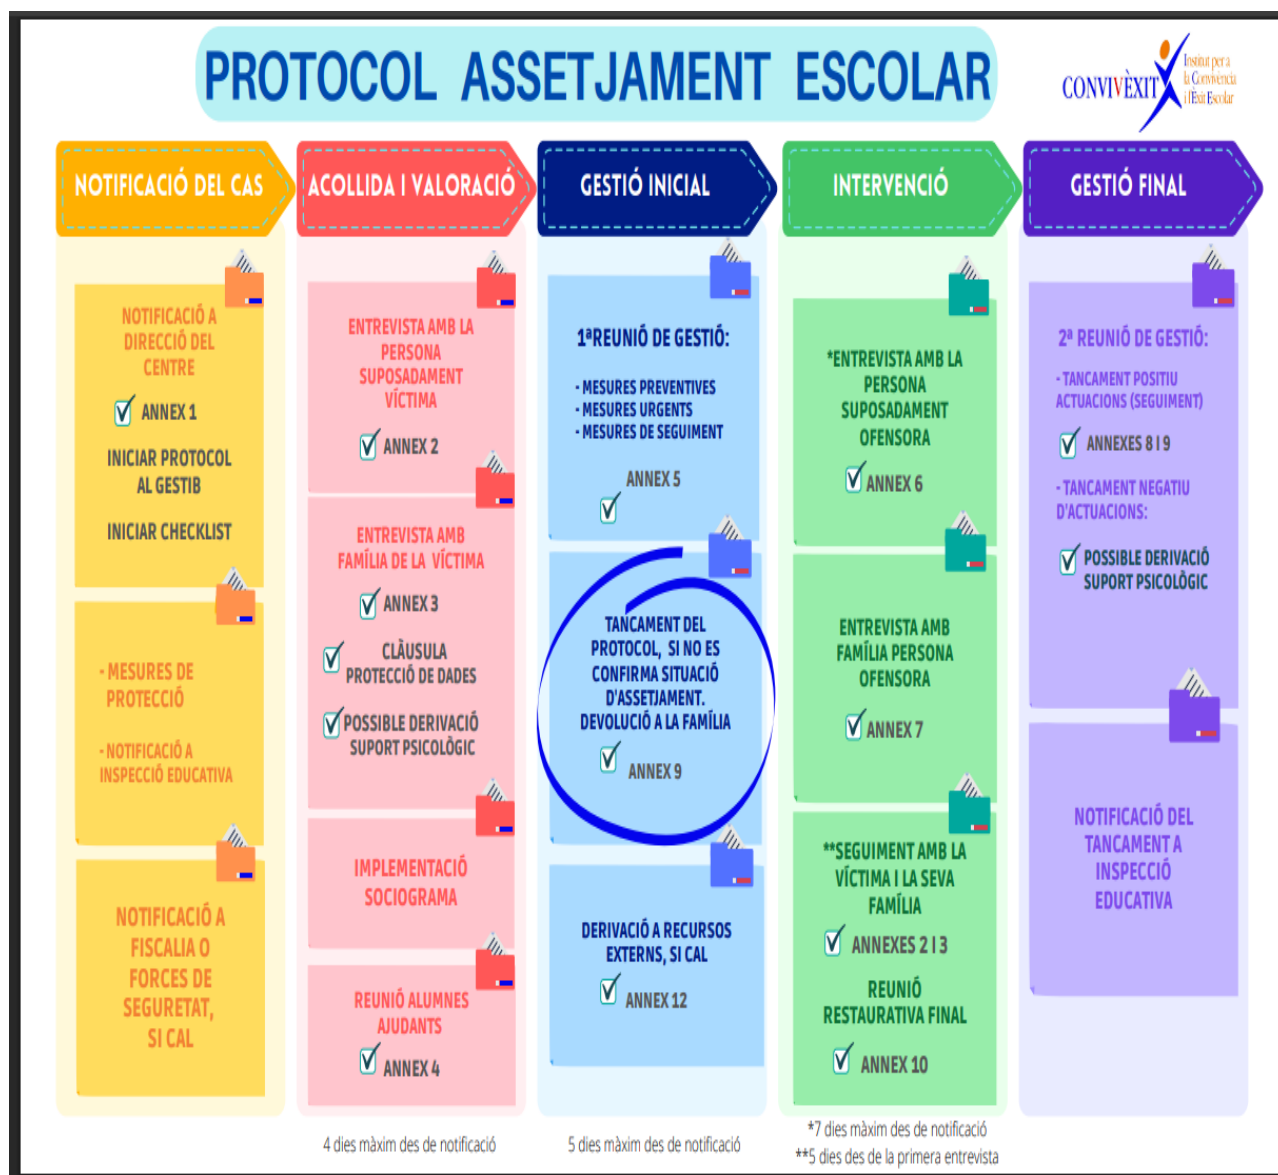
PROTOCOL ASSETJAMENT ESCOLAR

CONVIVÈXIT Institut per a la Convivència i l'Èxit Escolar

NOTIFICACIÓ DEL CAS

NOTIFICACIÓ A DIRECCIÓ DEL CENTRE

ANNEX 1

INICIAR PROTOCOL AL GESTIB

INICIAR CHECKLIST

- MESURES DE PROTECCIÓ

- NOTIFICACIÓ A INSPECCIÓ EDUCATIVA

NOTIFICACIÓ A FISCALIA O FORCES DE SEGURETAT, SI CAL

ACOLLIDA I VALORACIÓ

ENTREVISTA AMB LA PERSONA SUPOSADAMENT VÍCTIMA

ANNEX 2

ENTREVISTA AMB FAMÍLIA DE LA VÍCTIMA

ANNEX 3

CLÀUSULA PROTECCIÓ DE DADES

POSSIBLE DERIVACIÓ SUPORT PSICOLÒGIC

IMPLEMENTACIÓ SOCIOGRAMA

REUNIÓ ALUMNES AJUDANTS

ANNEX 4

4 dies màxim des de notificació

GESTIÓ INICIAL

1ªREUNIÓ DE GESTIÓ:

- MESURES PREVENTIVES
- MESURES URGENTS
- MESURES DE SEGUIMENT

ANNEX 5

TANCAMENT DEL PROTOCOL, SI NO ES CONFIRMA SITUACIÓ D'ASSETJAMENT. DEVOLUCIÓ A LA FAMÍLIA

ANNEX 9

DERIVACIÓ A RECURSOS EXTERNS, SI CAL

ANNEX 12

5 dies màxim des de notificació

INTERVENCIÓ

*ENTREVISTA AMB LA PERSONA SUPOSADAMENT OFENSORA

ANNEX 6

ENTREVISTA AMB FAMÍLIA PERSONA OFENSORA

ANNEX 7

**SEGUIMENT AMB LA VÍCTIMA I LA SEVA FAMÍLIA

ANNEXES 2 I 3

REUNIÓ RESTAURATIVA FINAL

ANNEX 10

*7 dies màxim des de notificació
**5 dies des de la primera entrevista

GESTIÓ FINAL

2ª REUNIÓ DE GESTIÓ:

- TANCAMENT POSITIU ACTUACIONS (SEGUIMENT)

ANNEXES 8 I 9

- TANCAMENT NEGATIU D'ACTUACIONS:

POSSIBLE DERIVACIÓ SUPORT PSICOLÒGIC

NOTIFICACIÓ DEL TANCAMENT A INSPECCIÓ EDUCATIVA